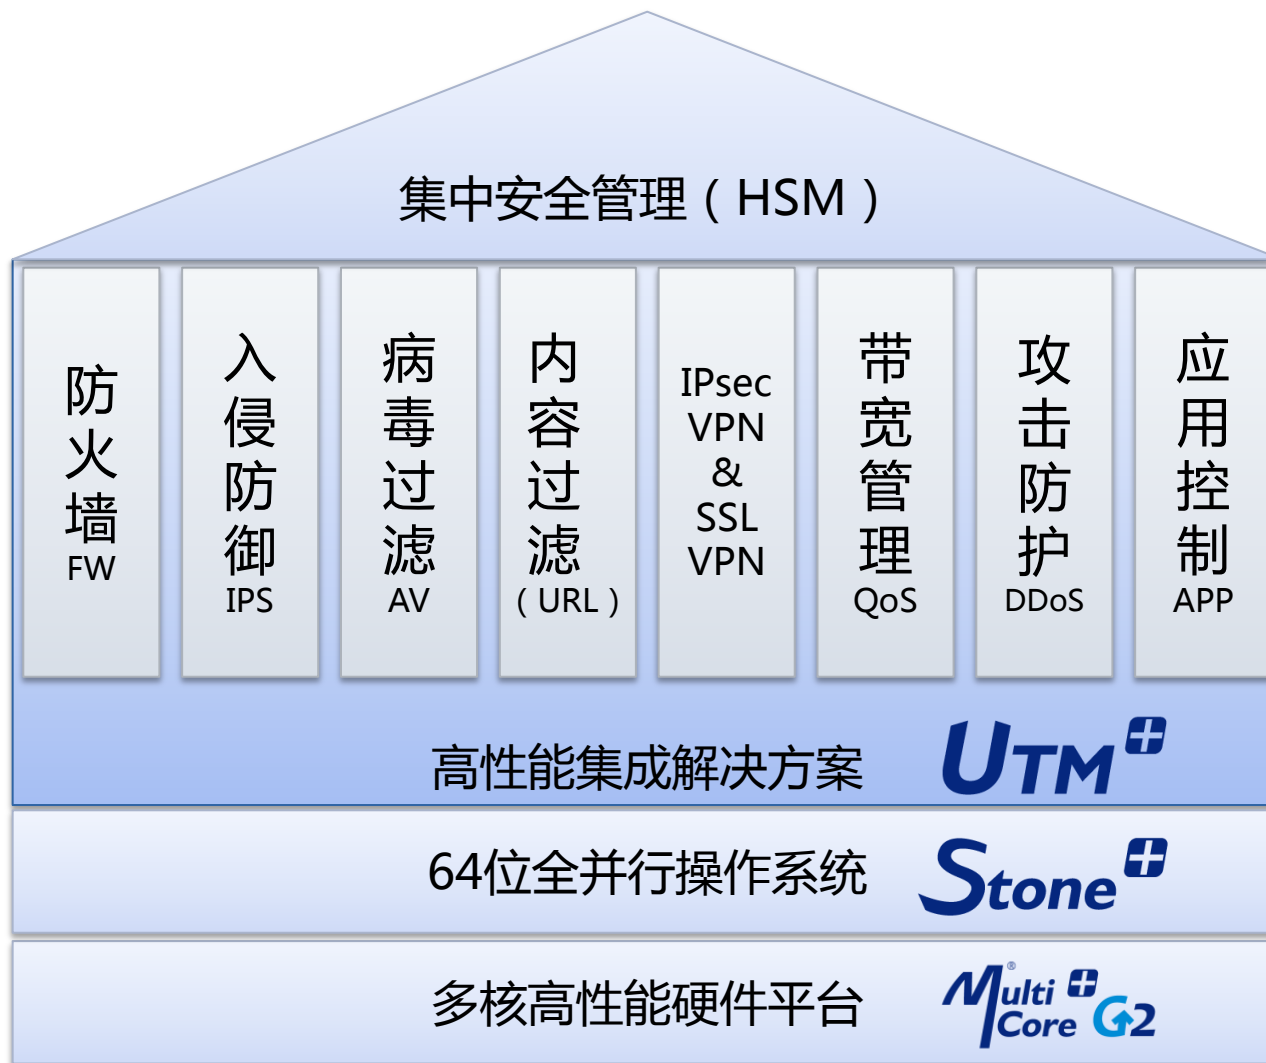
集中安全管理（HSM）

防火墙
FW

入侵防御
IPS

病毒过滤
AV

内容过滤
（URL）

IPsec
VPN
&
SSL
VPN

带宽管理
QoS

攻击防护
DDoS

应用控制
APP

高性能集成解决方案 UTM+

64位全并行操作系统 Stone+

多核高性能硬件平台 MultiCore+ G2